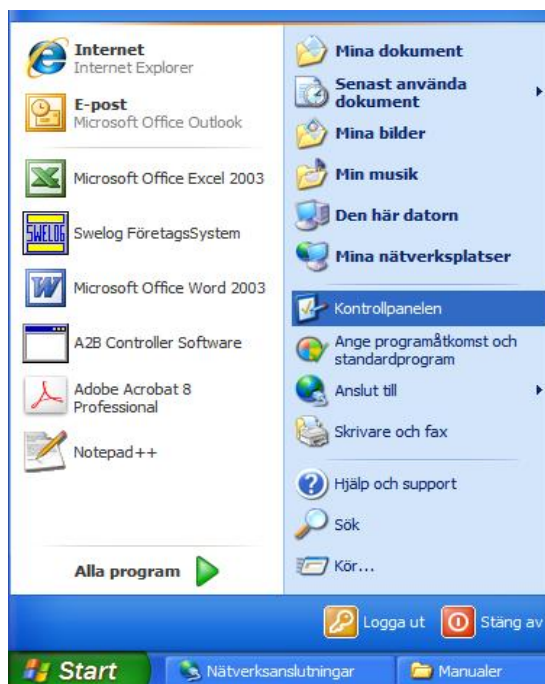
Internet
Internet Explorer

E-post
Microsoft Office Outlook

Microsoft Office Excel 2003

SWELOG Swelog FöretagsSystem

Microsoft Office Word 2003

A2B Controller Software

Adobe Acrobat 8 Professional

Notepad++

Alla program

Mina dokument

Senast använda dokument

Mina bilder

Min musik

Den här datorn

Mina nätverksplatser

Kontrollpanelen

Ange programåtkomst och standardprogram

Anslut till

Skrivare och fax

Hjälp och support

Sök

Kör...

Logga ut

Stäng av

Start

Nätverksanslutningar

Manualer